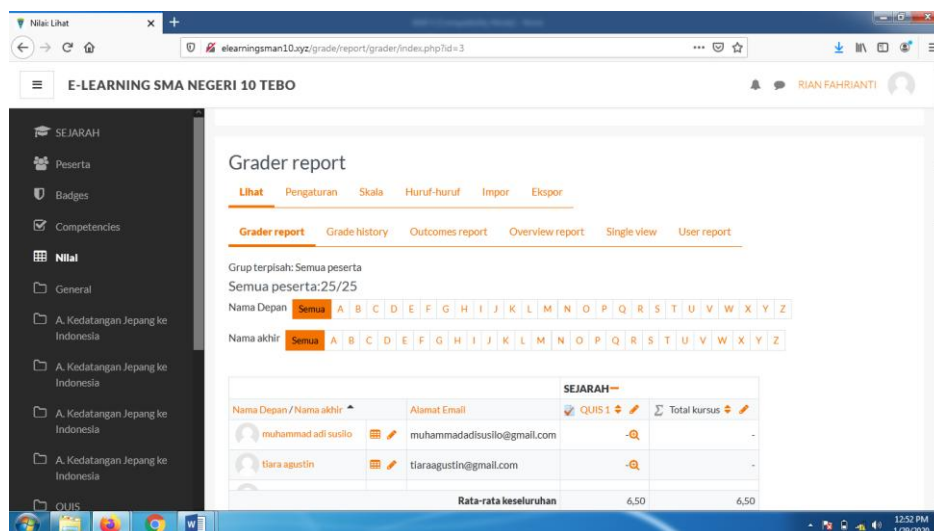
Nilai: Lihat ×

elearningsman10.xyz/grade/report/grader/index.php?id=3

E-LEARNING SMA NEGERI 10 TEBO

RIAN FAHRIANTI

SEJARAH

Peserta

Badges

Competencies

Nilai

General

A. Kedatangan Jepang ke Indonesia

A. Kedatangan Jepang ke Indonesia

A. Kedatangan Jepang ke Indonesia

A. Kedatangan Jepang ke Indonesia

QUIS

Grader report

Lihat Pengaturan Skala Huruf-huruf Impor Ekspor

Grader report Grade history Outcomes report Overview report Single view User report

Grup terpisah: Semua peserta

Semua peserta:25/25

Nama Depan Semua A B C D E F G H I J K L M N O P Q R S T U V W X Y Z

Nama akhir Semua A B C D E F G H I J K L M N O P Q R S T U V W X Y Z

| Nama Depan / Nama akhir | | Alamat Email | SEJARAH QUIS 1 | Total kursus |
|---|---|---|---|---|
| muhammad adi susilo | | muhammadadisusilo@gmail.com | - | - |
| tiara agustin | | tiaraagustin@gmail.com | - | - |
| | | Rata-rata keseluruhan | 6,50 | 6,50 |

12:52 PM